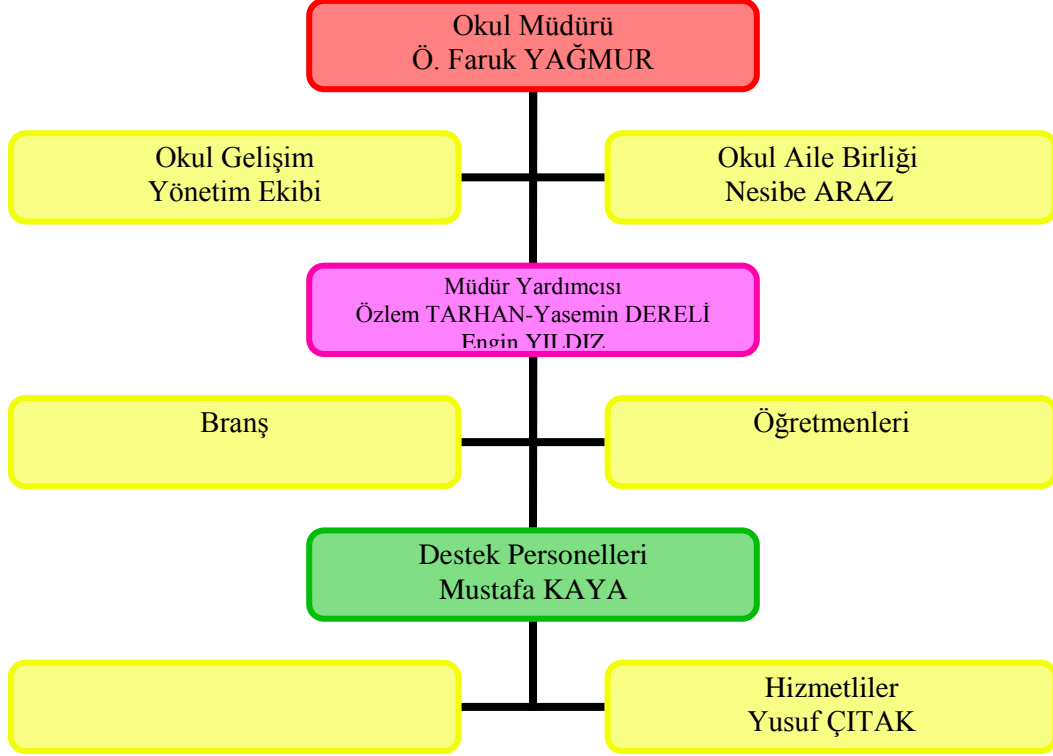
Okul Müdürü
Ö. Faruk YAĞMUR

Okul Gelişim
Yönetim Ekibi

Okul Aile Birliği
Nesibe ARAZ

Müdür Yardımcısı
Özlem TARHAN-Yasemin DERELİ
Engin YILDIZ

Branş

Öğretmenleri

Destek Personelleri
Mustafa KAYA

Hizmetliler
Yusuf ÇITAK